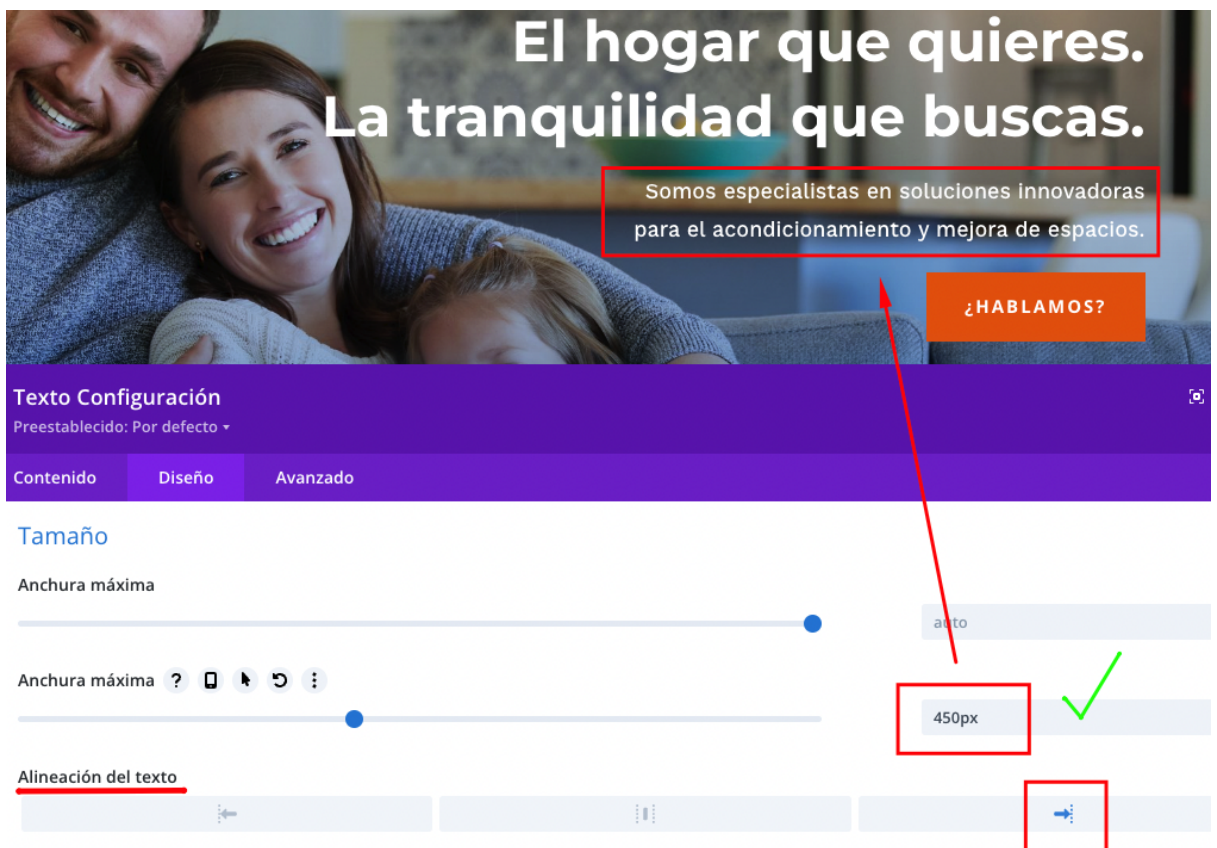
El hogar que quieres.
La tranquilidad que buscas.

Somos especialistas en soluciones innovadoras para el acondicionamiento y mejora de espacios.

¿HABLAMOS?

Texto Configuración
Preestablecido: Por defecto

Contenido
Diseño
Avanzado

Tamaño

Anchura máxima

auto

Anchura máxima

450px

Alineación del texto